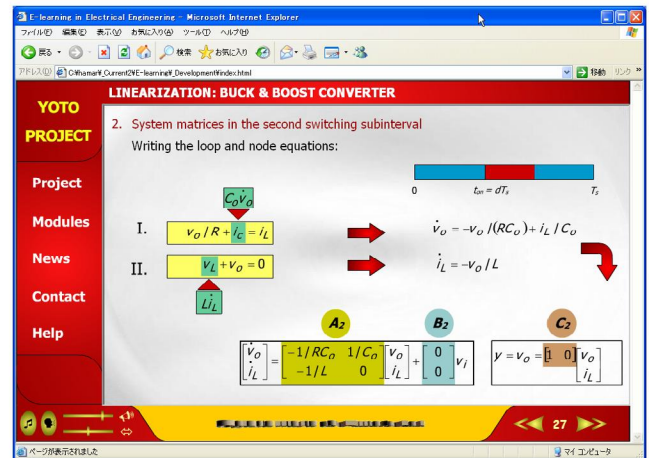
E-learning in Electrical Engineering - Microsoft Internet Explorer

ファイル(F) 編集(E) 表示(V) お気に入り(A) ツール(T) ヘルプ(H)

戻る 検索 お気に入り

アドレス(D) C:¥hamar¥_Current2¥E-learning¥_Development¥index.html 移動 リンク

YOTO PROJECT

Project

Modules

News

Contact

Help

LINEARIZATION: BUCK & BOOST CONVERTER

2. System matrices in the second switching subinterval

Writing the loop and node equations:

0 $t_{on} = dT_s$ $T_s$

$C_O\dot{v}_O$

I. $v_O / R + i_C = i_L$

II. $v_L + v_O = 0$

$L\dot{i}_L$

$\dot{v}_O = -v_O / (RC_O) + i_L / C_O$

$\dot{i}_L = -v_O / L$

$A_2$ $B_2$ $C_2$

$\begin{bmatrix} \dot{v}_O \\ \dot{i}_L \end{bmatrix} = \begin{bmatrix} -1/RC_O & 1/C_O \\ -1/L & 0 \end{bmatrix} \begin{bmatrix} v_O \\ i_L \end{bmatrix} + \begin{bmatrix} 0 \\ 0 \end{bmatrix} v_i$

$y = v_O = \begin{bmatrix} 1 & 0 \end{bmatrix} \begin{bmatrix} v_O \\ i_L \end{bmatrix}$

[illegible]

27

ページが表示されました

マイ コンピュータ